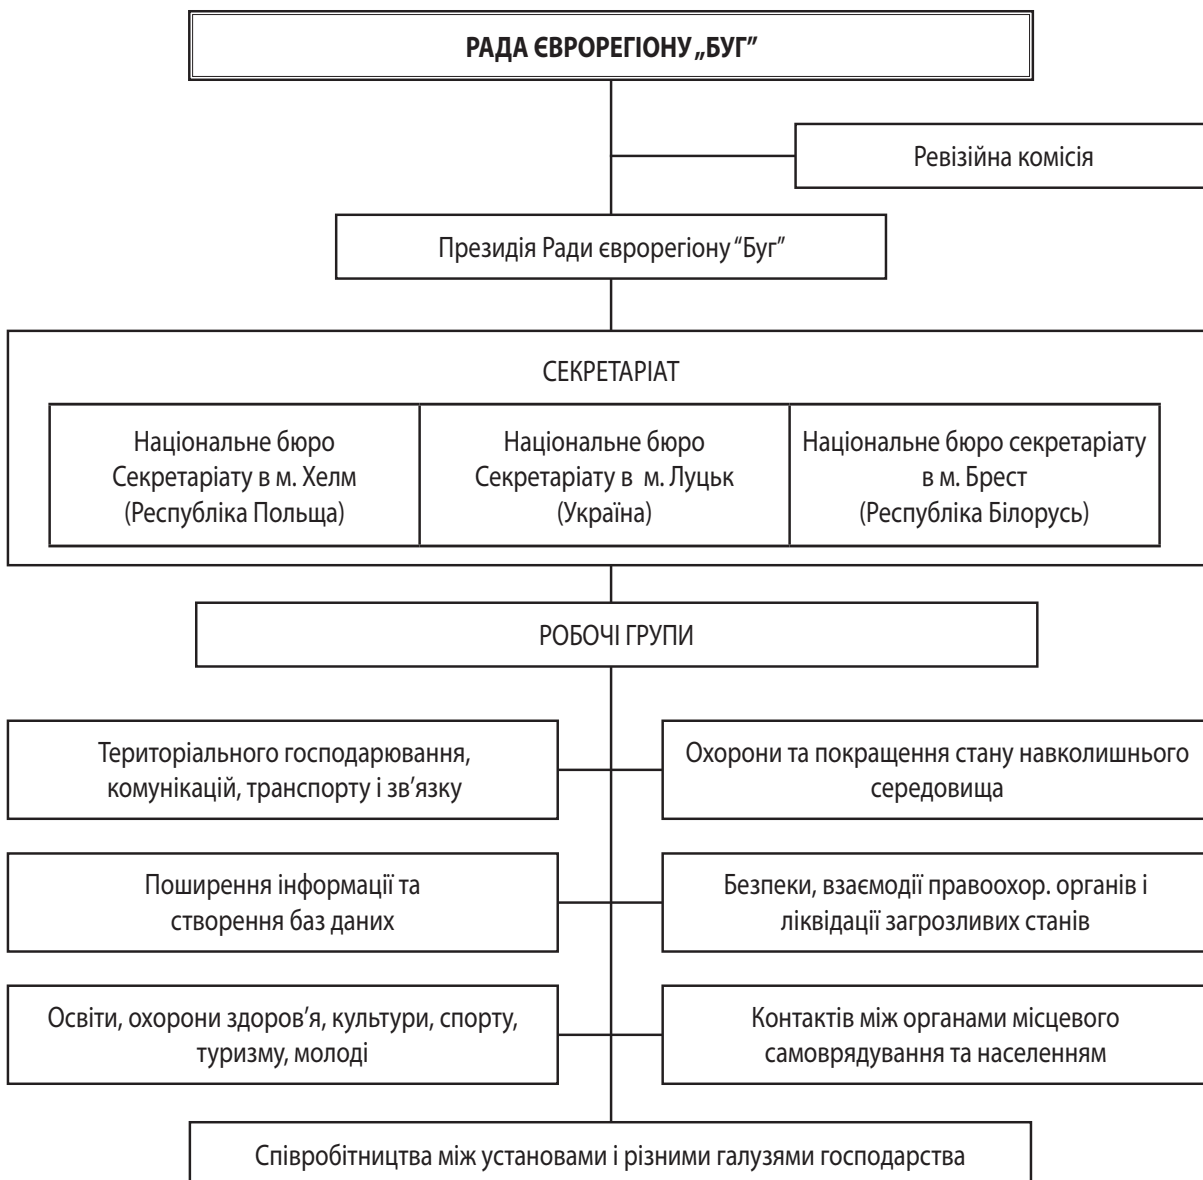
РАДА ЄВРОРЕГІОНУ „БУГ”

Ревізійна комісія

Президія Ради єврорегіону “Буг”

СЕКРЕТАРІАТ

Національне бюро Секретаріату в м. Хелм (Республіка Польща)

Національне бюро Секретаріату в м. Луцьк (Україна)

Національне бюро секретаріату в м. Брест (Республіка Білорусь)

РОБОЧІ ГРУПИ

Територіального господарювання, комунікацій, транспорту і зв'язку

Охорони та покращення стану навколишнього середовища

Поширення інформації та створення баз даних

Безпеки, взаємодії правоохор. органів і ліквідації загрозливих станів

Освіти, охорони здоров'я, культури, спорту, туризму, молоді

Контактів між органами місцевого самоврядування та населенням

Співробітництва між установами і різними галузями господарства